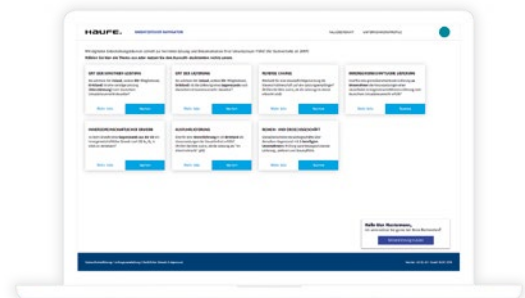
HAUFE.

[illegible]

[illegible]

ART DER LEISTUNG

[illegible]

Mehr Info

Weiter

ART DER LEISTUNG

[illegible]

Mehr Info

Weiter

REVERSE CHARGE

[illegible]

Mehr Info

Weiter

INNERGEMEINSCHAFTLICHE LIEFERUNG

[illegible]

Mehr Info

Weiter

INNERGEMEINSCHAFTLICHER ERWERB

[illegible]

Mehr Info

Weiter

AUSFUHRLIEFERUNG

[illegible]

Mehr Info

Weiter

REIHEN- UND DREIECKSGESCHÄFT

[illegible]

Mehr Info

Weiter

Hallo liebe Mustermann,

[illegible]

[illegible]

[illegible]

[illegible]